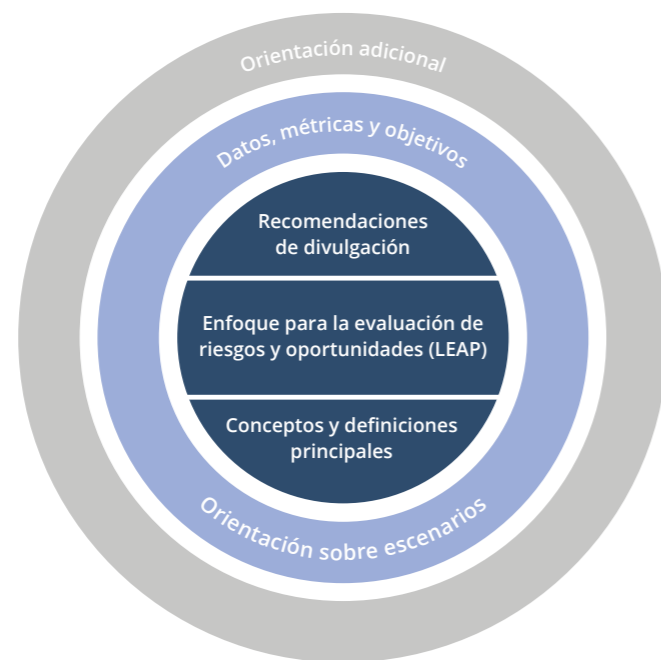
Orientación adicional

Datos, métricas y objetivos

Recomendaciones de divulgación

Enfoque para la evaluación de riesgos y oportunidades (LEAP)

Conceptos y definiciones principales

Orientación sobre escenarios